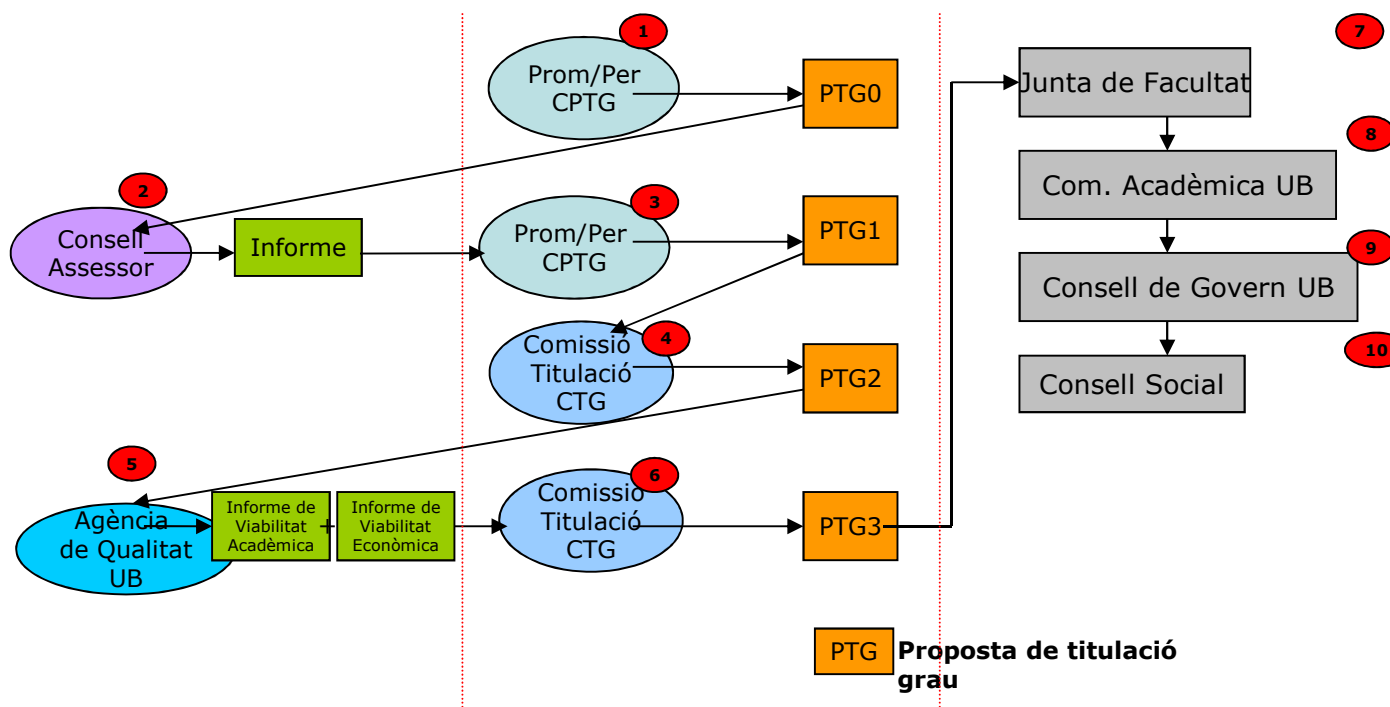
1
Prom/Per CPTG
PTG0

2
Consell Assessor
Informe

3
Prom/Per CPTG
PTG1

4
Comissió Titulació CTG
PTG2

5
Agència de Qualitat UB
Informe de Viabilitat Acadèmica
+
Informe de Viabilitat Econòmica

6
Comissió Titulació CTG
PTG3

7
Junta de Facultat
8
Com. Acadèmica UB
9
Consell de Govern UB
10
Consell Social

PTG Proposta de titulació grau